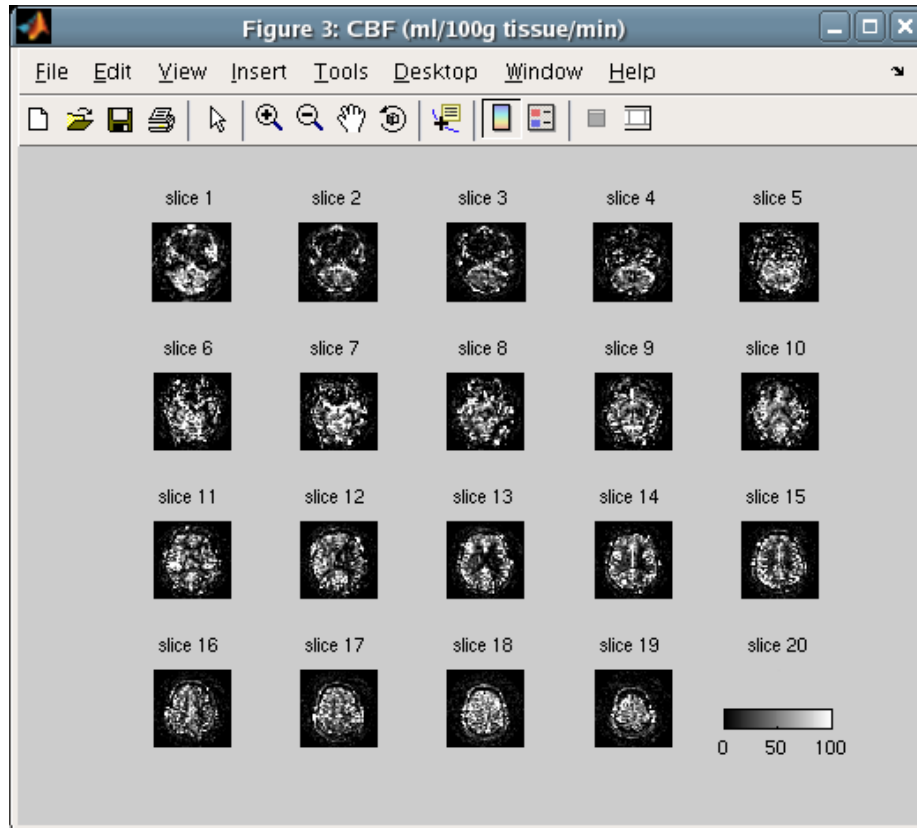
Figure 3: CBF (ml/100g tissue/min)

File Edit View Insert Tools Desktop Window Help

slice 1 slice 2 slice 3 slice 4 slice 5

slice 6 slice 7 slice 8 slice 9 slice 10

slice 11 slice 12 slice 13 slice 14 slice 15

slice 16 slice 17 slice 18 slice 19 slice 20

0 50 100